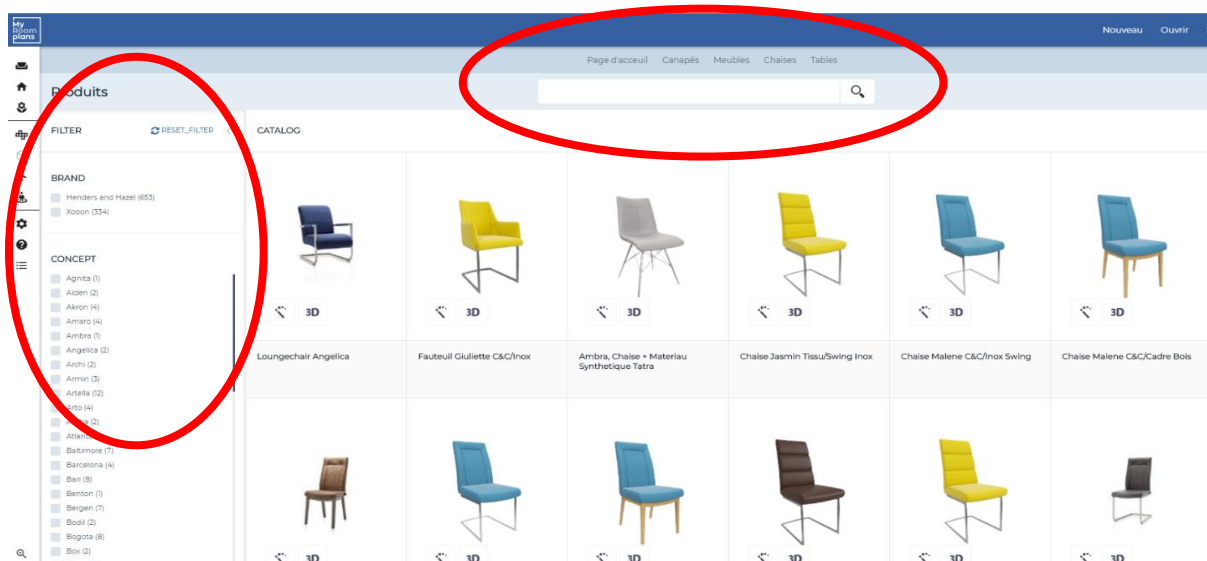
My Room plans

Nouveau Ouvrir

Page d'accueil Canapés Meubles Chaises Tables

Produits

FILTER RESET_FILTER

CATALOG

BRAND

Henders and Hazel (653)

Xooon (334)

CONCEPT

Agnita (1)

Aiden (2)

Akron (4)

Amaro (4)

Ambra (1)

Angelica (2)

Archi (2)

Armin (3)

Artella (12)

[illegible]rto (4)

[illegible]a (2)

Atlan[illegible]

Baltimore (7)

Barcelona (4)

Bari (8)

Benton (1)

Bergen (7)

Bodil (2)

Bogota (8)

Box (2)

3D

3D

3D

3D

3D

3D

Loungechair Angelica

Fauteuil Giuliette C&C/Inox

Ambra, Chaise + Materiau Synthetique Tatra

Chaise Jasmin Tissu/Swing Inox

Chaise Malene C&C/Inox Swing

Chaise Malene C&C/Cadre Bois

3D

3D

3D

3D

3D

3D